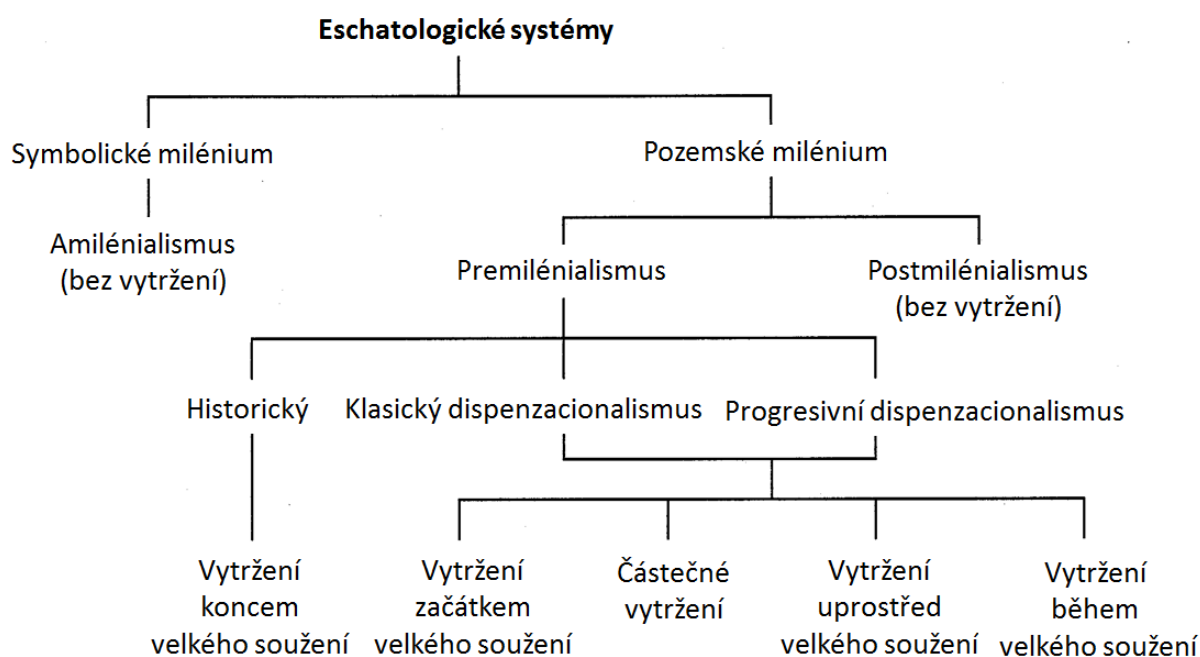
Eschatologické systémy

Symbolické milénium

Amilénialismus (bez vytržení)

Pozemské milénium

Premilénialismus

Postmilénialismus (bez vytržení)

Historický

Klasický dispenzacionalismus

Progresivní dispenzacionalismus

Vytržení koncem velkého soužení

Vytržení začátkem velkého soužení

Částečné vytržení

Vytržení uprostřed velkého soužení

Vytržení během velkého soužení